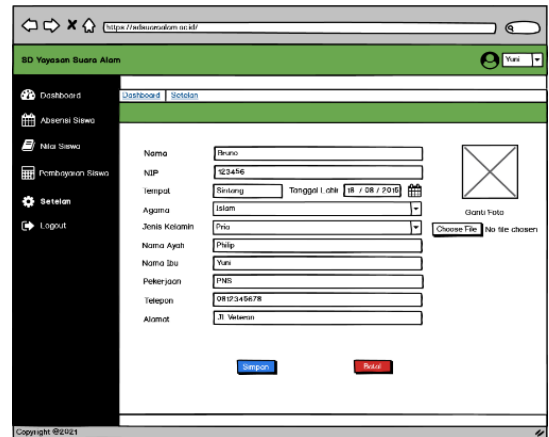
https://sdsuaraalam.sch.id/

SD Yayasan Suara Alam

Yuni

Dashboard
Absensi Siswa
Nilai Siswa
Pembayaran Siswa
Setelan
Logout

Dashboard | Setelan

Nama | Bruno
NIP | 123456
Tempat | Sintang | Tanggal Lahir | 18 / 08 / 2016
Agama | Islam
Jenis Kelamin | Pria
Nama Ayah | Philip
Nama Ibu | Yuni
Pekerjaan | PNS
Telepon | 0812345678
Alamat | Jl. Veteran

Ganti Foto
Choose File No file chosen

Simpan
Batal

Copyright @2021